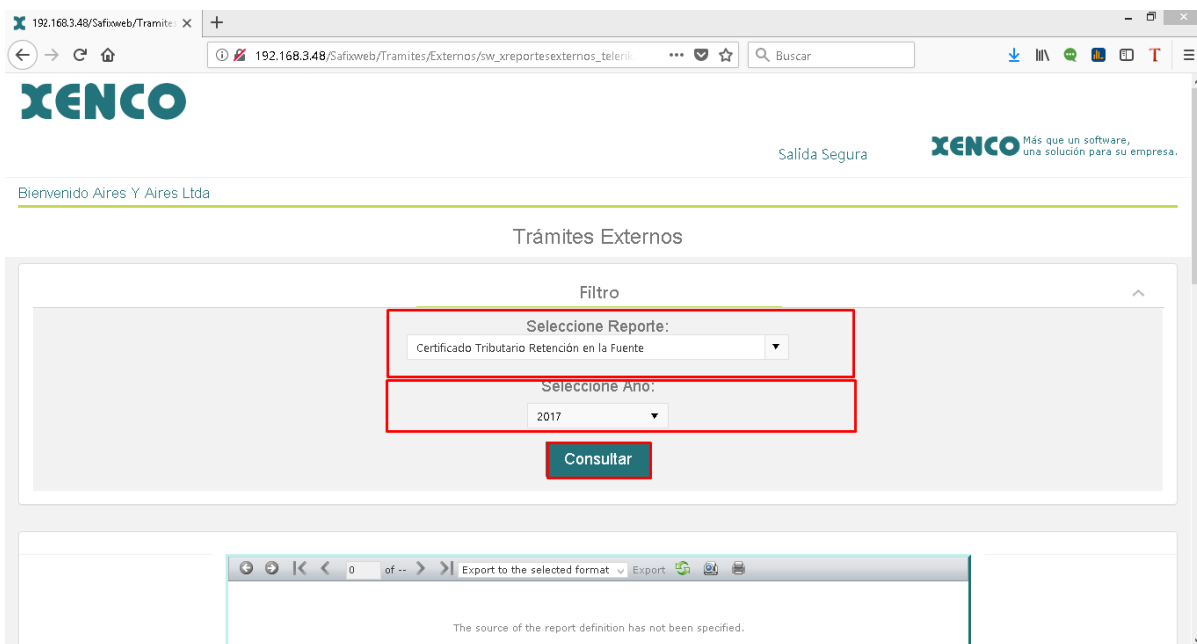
192.168.3.48/Safixweb/Tramite ×
+
192.168.3.48/Safixweb/Tramites/Externos/sw_xreportesexternos_telerik
Buscar

XENCO

Salida Segura

XENCO Más que un software, una solución para su empresa.

Bienvenido Aires Y Aires Ltda

Trámites Externos

Filtro

Seleccione Reporte:
Certificado Tributario Retención en la Fuente

Seleccione Año:
2017

Consultar

0 of -- Export to the selected format Export

The source of the report definition has not been specified.